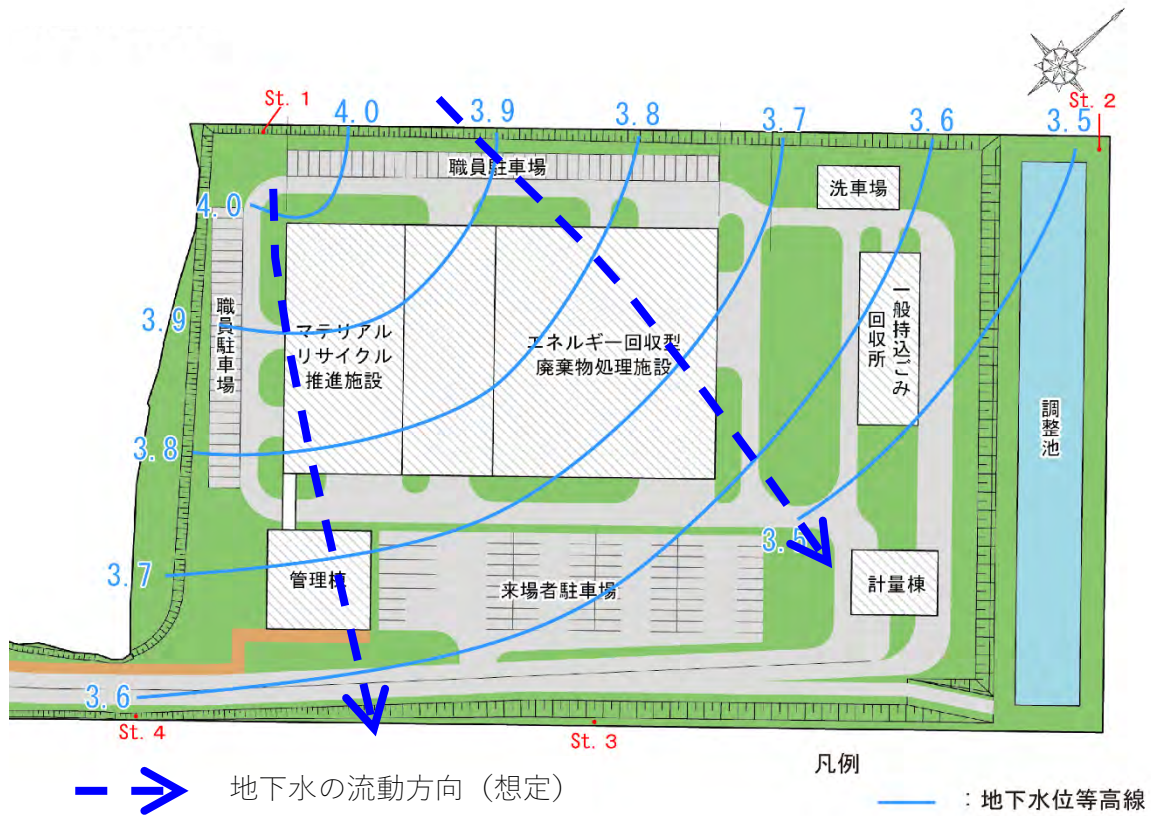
St. 1
4.0
3.9
3.8
3.7
3.6
3.5
St. 2
職員駐車場
洗車場
4.0
3.9
職員駐車場
マテリアルリサイクル推進施設
エネルギー回収型廃棄物処理施設
一般持込ごみ回収所
調整池
3.8
3.7
3.5
管理棟
来場者駐車場
計量棟
3.6
St. 4
St. 3
凡例
地下水の流動方向（想定）
：地下水位等高線